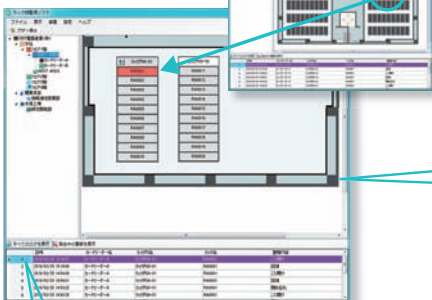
ラックの監視ソフト
ファイル 表示 設定 環境 ヘルプ
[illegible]
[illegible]
Rack01
Rack01
Rack02
Rack03
Rack04
Rack05
Rack06
Rack07
Rack08
Rack09
Rack10
Rack11
Rack12
Rack13
Rack14
Rack15
Rack16
Rack17
Rack18
Rack19
Rack20
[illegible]
日時
2016/02/25 15:00
2016/02/25 15:00
2016/02/25 15:00
2016/02/25 15:00
2016/02/25 15:00
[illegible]